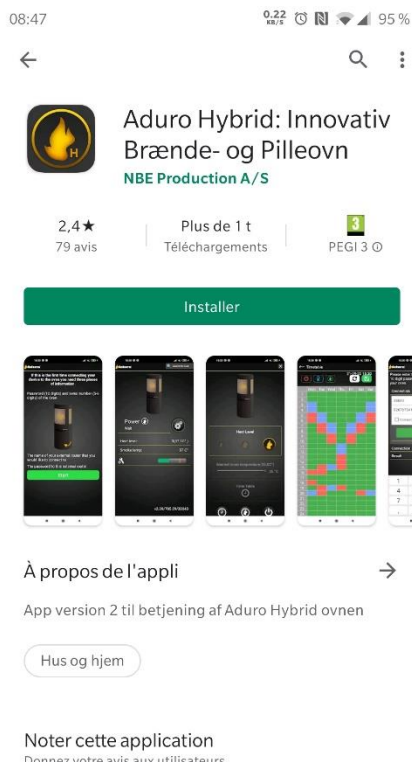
08:47 0,22 KB/S 95 %

Aduro Hybrid: Innovativ Brænde- og Pilleovn
NBE Production A/S

2,4★
79 avis

Plus de 1 t
Téléchargements

3
PEGI 3

Installer

À propos de l'appli

App version 2 til betjening af Aduro Hybrid ovnen

Hus og hjem

Noter cette application
Donnez votre avis aux utilisateurs